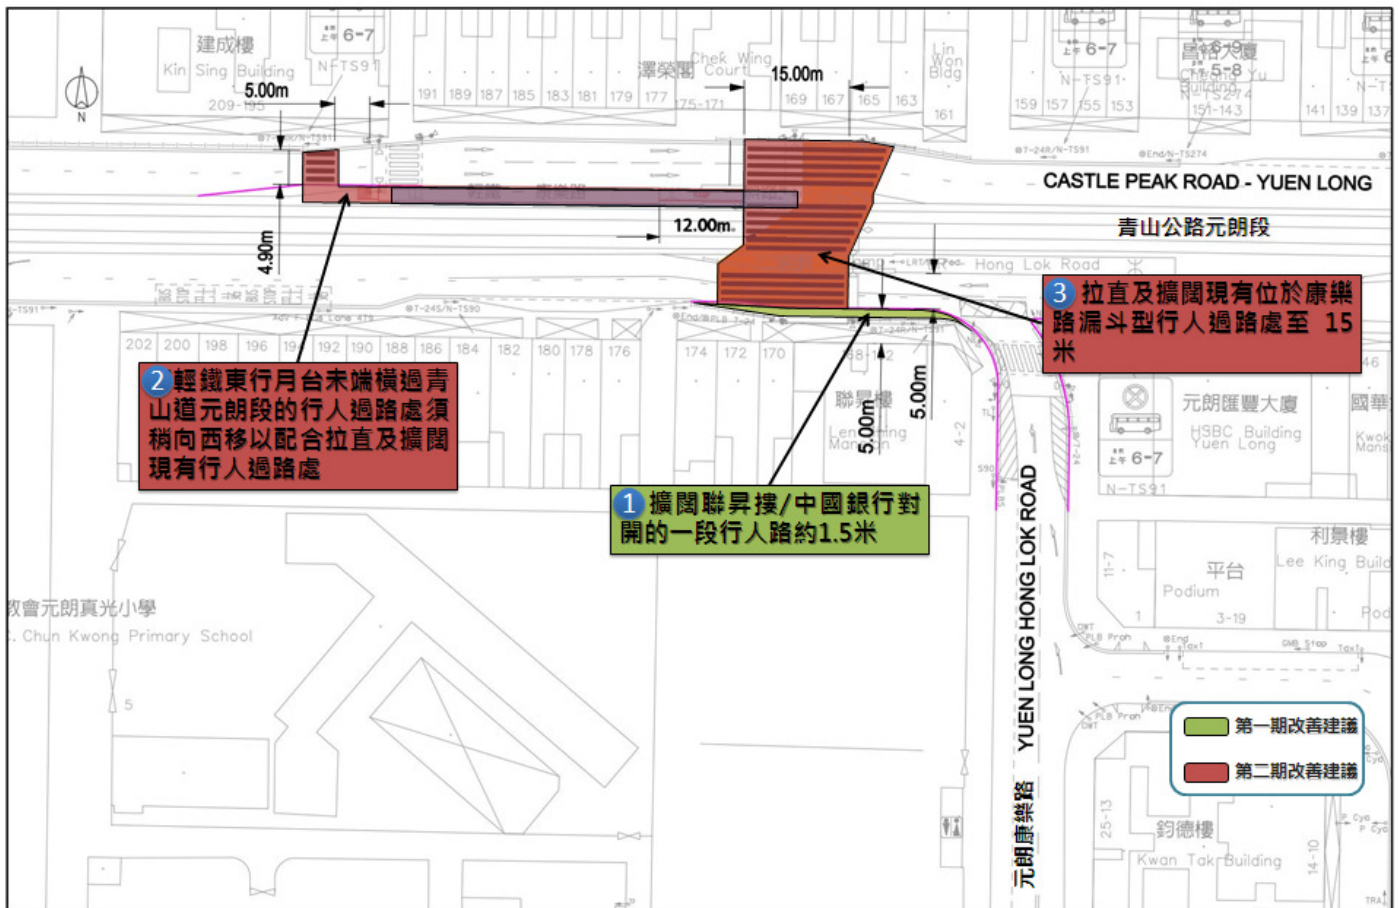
建成樓
Kin Sing Building
209-195
6-7
N-TS91
5.00m
191 189 187 185 183 181 179 177 175-171
澤榮閣 Chek Wing Court
15.00m
169 167 165 163
Lin Won Bldg
161
6-7
N-TS91
159 157 155 153
昌裕大廈
Cheong Yu Building
5-8
N-TS274
151-143
141 139 137
N
CASTLE PEAK ROAD - YUEN LONG
青山公路元朗段
12.00m
4.90m
Hong Lok Road
202 200 198 196 194 192 190 188 186 184 182 180 178 176 174 172 170
188-182
5.00m
5.00m
聯昇樓
Lenning Mansion
3 拉直及擴闊現有位於康樂路漏斗型行人過路處至 15 米
2 輕鐵東行月台末端橫過青山道元朗段的行人過路處須稍向西移以配合拉直及擴闊現有行人過路處
1 擴闊聯昇樓/中國銀行對開的一段行人路約1.5米
元朗匯豐大廈
HSBC Building Yuen Long
6-7
N-TS91
國華
Kwok Mans
YUEN LONG HONG LOK ROAD
元朗康樂路
教會元朗真光小學
Chun Kwong Primary School
利景樓
Lee King Build
平台
Podium
3-19
鈞德樓
Kwan Tak Building
第一期改善建議
第二期改善建議